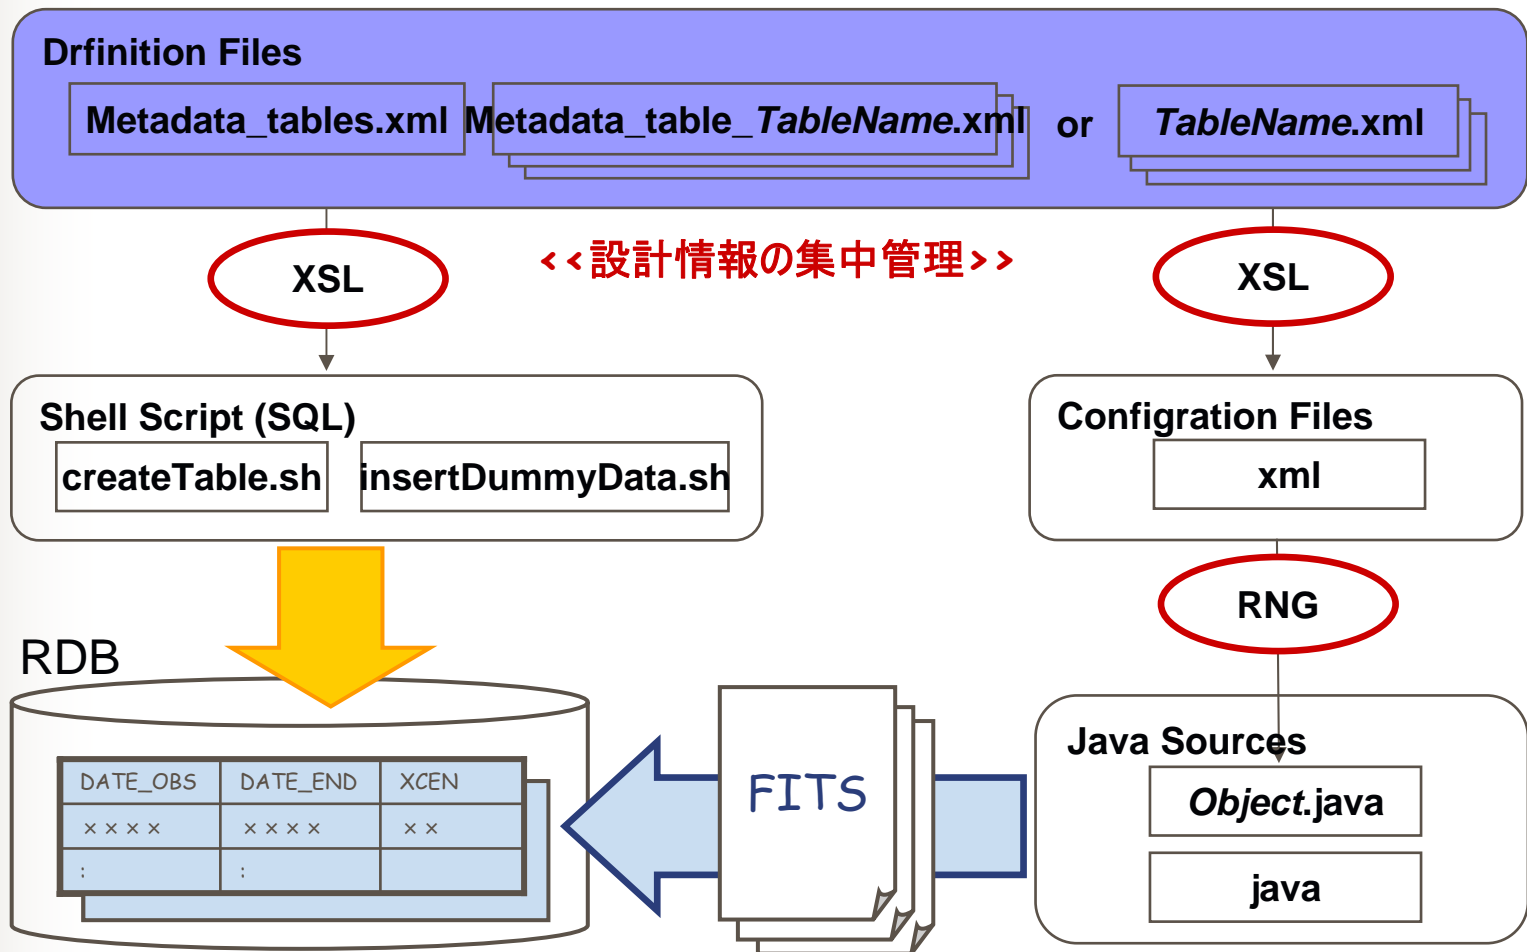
Drfinition Files

Metadata_tables.xml

Metadata_table_*TableName*.xml

or

*TableName*.xml

XSL

<<設計情報の集中管理>>

XSL

Shell Script (SQL)

createTable.sh

insertDummyData.sh

Configration Files

xml

RNG

RDB

| DATE_OBS | DATE_END | XCEN |
|---|---|---|
| ×××× | ×××× | ×× |
| : | : | |

FITS

Java Sources

*Object*.java

java